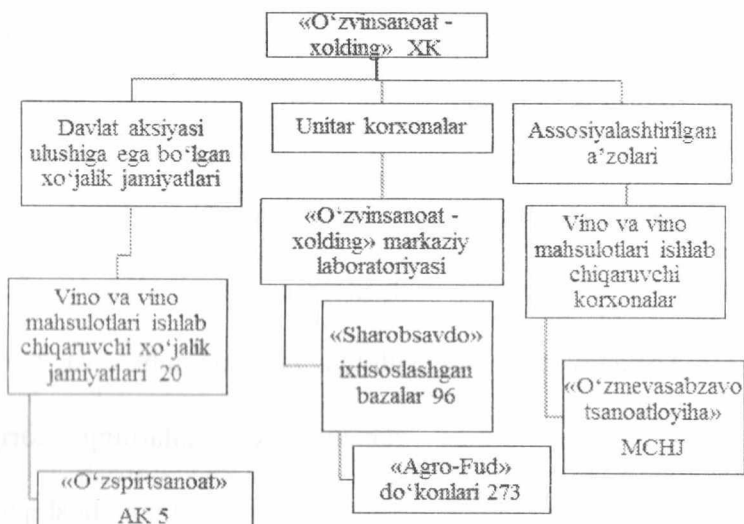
«O'zvinsanoat - xolding» XK

Davlat aksiyasi ulushiga ega bo'lgan xo'jalik jamiyatlari

Unitar korxonalar

Assosiyalashtirilgan a'zolari

«O'zvinsanoat - xolding» markaziy laboratoriyasi

Vino va vino mahsulotlari ishlab chiqaruvchi korxonalar

Vino va vino mahsulotlari ishlab chiqaruvchi xo'jalik jamiyatlari 20

«Sharobsavdo» ixtisoslashgan bazalar 96

«O'zmevasabzavotsanoatloyiha» MCHJ

«Agro-Fud» do'konlari 273

«O'zspirtsanoat» AK 5